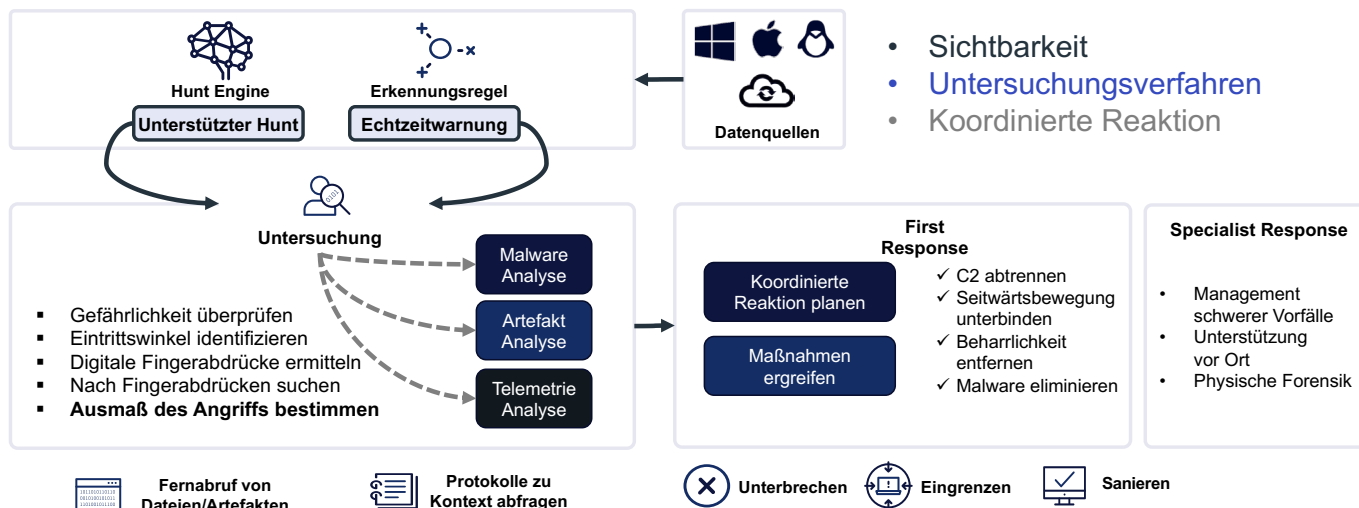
Hunt Engine
Unterstützter Hunt

Erkennungsregel
Echtzeitwarnung

Datenquellen

• Sichtbarkeit
• Untersuchungsverfahren
• Koordinierte Reaktion

Untersuchung

Malware Analyse

Artefakt Analyse

Telemetrie Analyse

▪ Gefährlichkeit überprüfen
▪ Eintrittswinkel identifizieren
▪ Digitale Fingerabdrücke ermitteln
▪ Nach Fingerabdrücken suchen
▪ **Ausmaß des Angriffs bestimmen**

First Response

Koordinierte Reaktion planen

Maßnahmen ergreifen

✓ C2 abtrennen
✓ Seitwärtsbewegung unterbinden
✓ Beharrlichkeit entfernen
✓ Malware eliminieren

Specialist Response

• Management schwerer Vorfälle
• Unterstützung vor Ort
• Physische Forensik

Fernabruf von Dateien/Artefakten

Protokolle zu Kontext abfragen

Unterbrechen

Eingrenzen

Sanieren